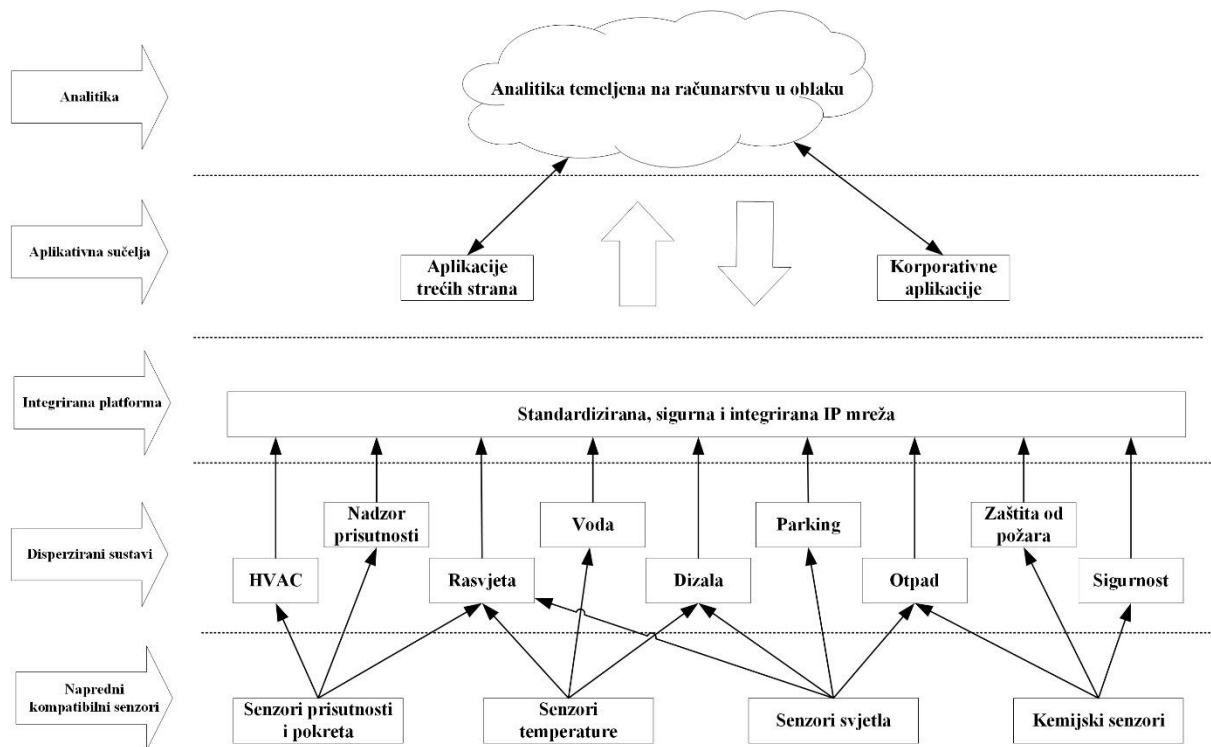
Analitika

Analitika temeljena na računarstvu u oblaku

Aplikativna sučelja

Aplikacije trećih strana

Korporativne aplikacije

Integrirana platforma

Standardizirana, sigurna i integrirana IP mreža

Disperzirani sustavi

Nadzor prisutnosti

Voda

Parking

Zaštita od požara

HVAC

Rasvjeta

Dizala

Otpad

Sigurnost

Napredni kompatibilni senzori

Senzori prisutnosti i pokreta

Senzori temperature

Senzori svjetla

Kemijski senzori